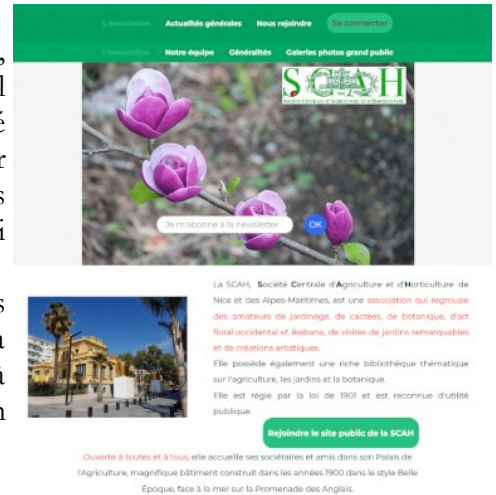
L'association Actualités générales Nous rejoindre Se connecter

L'association Notre équipe Généralités Galeries photos grand public

SCAH
Société Centrale d'Agriculture et d'Horticulture

Je m'abonne à la newsletter OK

La SCAH, Société Centrale d'Agriculture et d'Horticulture de Nice et des Alpes-Maritimes, est une association qui regroupe des amateurs de jardinage, de cactées, de botanique, d'art floral occidental et ikebana, de visites de jardins remarquables et de créations artistiques.
Elle possède également une riche bibliothèque thématique sur l'agriculture, les jardins et la botanique.
Elle est régie par la loi de 1901 et est reconnue d'utilité publique.

Rejoindre le site public de la SCAH

Ouverte à toutes et à tous, elle accueille ses sociétaires et amis dans son Palais de l'Agriculture, magnifique bâtiment construit dans les années 1900 dans le style Belle Époque, face à la mer sur la Promenade des Anglais.